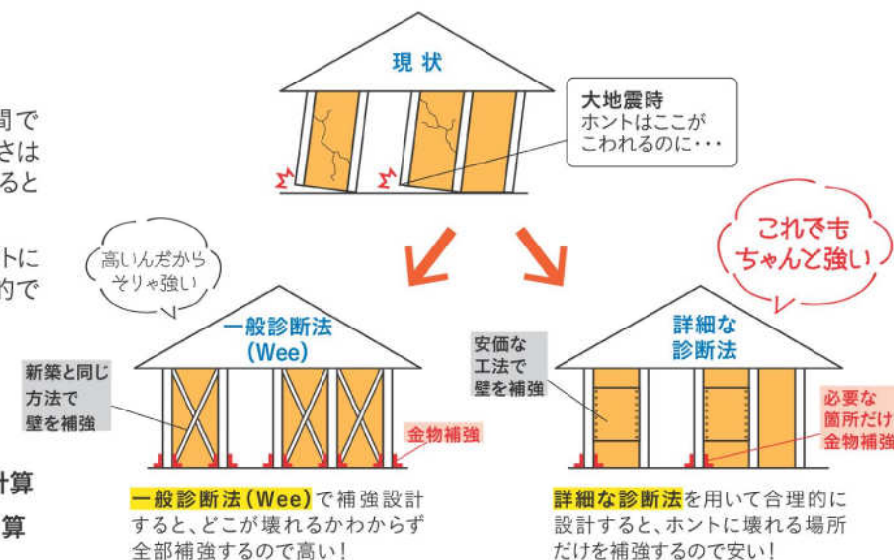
間で
さは
ると

トに
的で

計算
算

現状

大地震時
ホントはここが
こわれるのに・・・

高いんだから
そりゃ強い

これでも
ちゃんと強い

一般診断法
(Wee)

新築と同じ
方法で
壁を補強

金物補強

詳細な
診断法

安価な
工法で
壁を補強

必要な
箇所だけ
金物補強

一般診断法(Wee)で補強設計すると、どこが壊れるかわからず全部補強するので高い！

詳細な診断法を用いて合理的に設計すると、ホントに壊れる場所だけを補強するので安い！